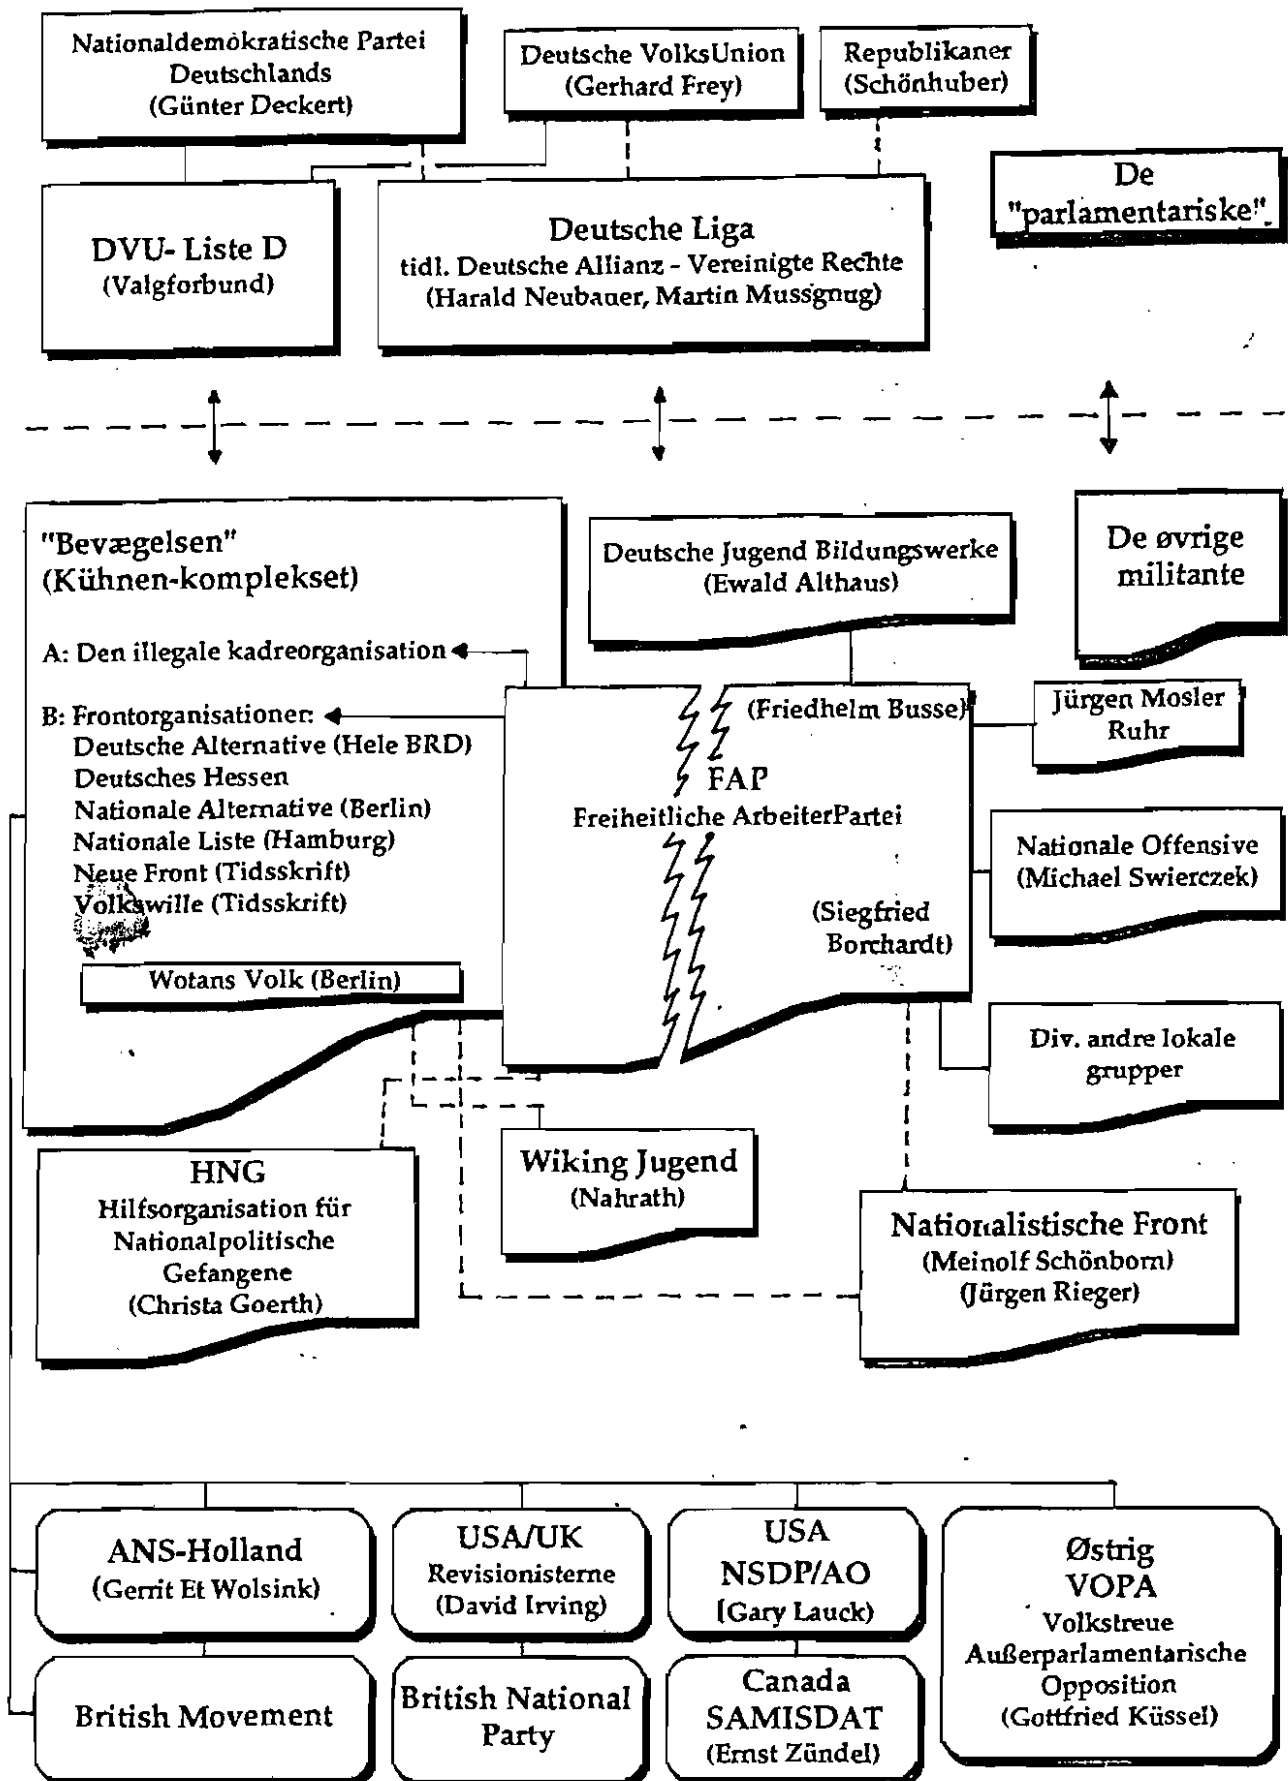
Nationaldemokratische Partei Deutschlands (Günter Deckert)

Deutsche VolksUnion (Gerhard Frey)

Republikaner (Schönhuber)

DVU- Liste D (Valgforbund)

Deutsche Liga tidl. Deutsche Allianz - Vereinigte Rechte (Harald Neubauer, Martin Mussgnug)

De "parlamentariske"

"Bevægelsen" (Kühnen-komplekset)

A: Den illegale kadreorganisation

B: Frontorganisationer:
Deutsche Alternative (Hele BRD)
Deutsches Hessen
Nationale Alternative (Berlin)
Nationale Liste (Hamburg)
Neue Front (Tidsskrift)
Volkswille (Tidsskrift)

Wotans Volk (Berlin)

Deutsche Jugend Bildungswerke (Ewald Althaus)

De øvrige militante

(Friedhelm Busse)

FAP
Freiheitliche ArbeiterPartei

(Siegfried Borchardt)

Jürgen Mosler Ruhr

Nationale Offensive (Michael Swierczek)

Div. andre lokale grupper

HNG
Hilfsorganisation für Nationalpolitische Gefangene (Christa Goerth)

Wiking Jugend (Nahrath)

Nationalistische Front (Meinolf Schönborn) (Jürgen Rieger)

ANS-Holland (Gerrit Et Wolsink)

USA/UK Revisionisterne (David Irving)

USA NSDP/AO (Gary Lauck)

Østrig VOPA Volkstreue Außerparlamentarische Opposition (Gottfried Küssel)

British Movement

British National Party

Canada SAMISDAT (Ernst Zündel)